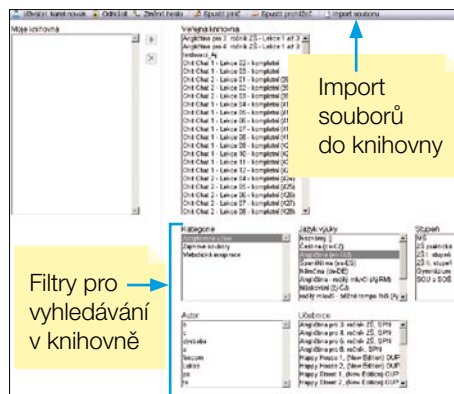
Uživatel: karel novak | Odhlásit | Změnit heslo | Spustit profil | Spustit pronájem | Import souboru

Moje knihovna

Veřejná knihovna
Angličtina pro 3. ročník ZŠ - Lekce 1 až 3
Angličtina pro 3. ročník ZŠ - Lekce 1 až 3
knihovna 4
Chit Chat 1 - Lekce 22 - kompletní
Chit Chat 1 - Lekce 23 - kompletní
Chit Chat 2 - Lekce 22 - kompletní
Chit Chat 2 - Lekce 23 - kompletní
Chit Chat 1 - Lekce 24 - kompletní
Chit Chat 1 - Lekce 25 - kompletní
Chit Chat 1 - Lekce 26 - kompletní
Chit Chat 1 - Lekce 27 - kompletní
Chit Chat 1 - Lekce 28 - kompletní
Chit Chat 1 - Lekce 29 - kompletní
Chit Chat 1 - Lekce 30 - kompletní
Chit Chat 1 - Lekce 31 - kompletní
Chit Chat 1 - Lekce 32 - kompletní
Chit Chat 2 - Lekce 24 - kompletní
Chit Chat 2 - Lekce 25 - kompletní
Chit Chat 2 - Lekce 26 - kompletní
Chit Chat 2 - Lekce 27 - kompletní
Chit Chat 2 - Lekce 28 - kompletní

Import souborů do knihovny

Kategorie
Angličtina a čtení
Doplňkové soubory
Metodická inspirace

Jazyk výuky
Nezvolený
Čeština (cs-CZ)
Angličtina (en-GB)
Španělština (es-ES)
Němčina (de-DE)
Angličtina - rodilý mluvčí (en-GB)
Nizozemština (nl-NL)
Rodilý mluvčí - běžné tempo (en-US)

Stupeň
MŠ
ZŠ praktická
ZŠ 1. stupeň
ZŠ 2. stupeň
Gymnázium
SOU a SOŠ

Filtry pro vyhledávání v knihovně

Autor
h
d
dyslexie
e
fecom
zakise
ps
hs

Učebnice
Angličtina pro 3. ročník ZŠ, SPN
Angličtina pro 4. ročník ZŠ, SPN
Angličtina pro 5. ročník ZŠ, SPN
Angličtina pro 6. ročník ZŠ, SPN
Happy House 1, (New Edition) OUP
Happy House 2, (New Edition) OUP
Happy Street 1, (New Edition) OUP
Happy Street 2, (New Edition) OUP